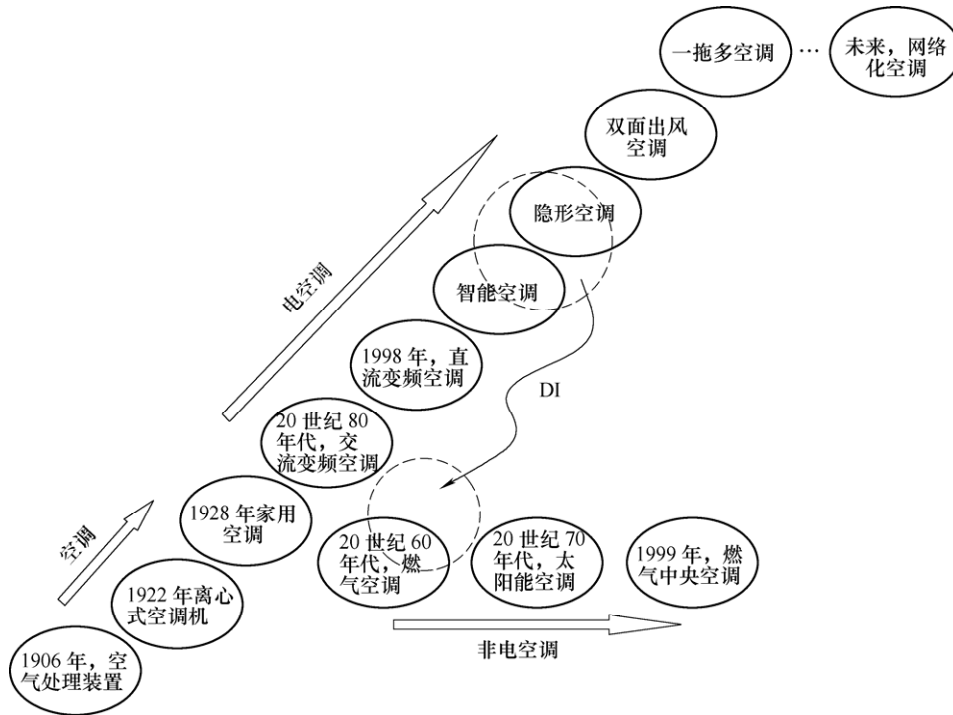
一拖多空调

…

未来，网络化空调

双面出风空调

隐形空调

智能空调

电空调

1998 年，直流变频空调

DI

20 世纪 80 年代，交流变频空调

1928 年家用空调

空调

1922 年离心式空调机

1906 年，空气处理装置

20 世纪 60 年代，燃气空调

20 世纪 70 年代，太阳能空调

1999 年，燃气中央空调

非电空调